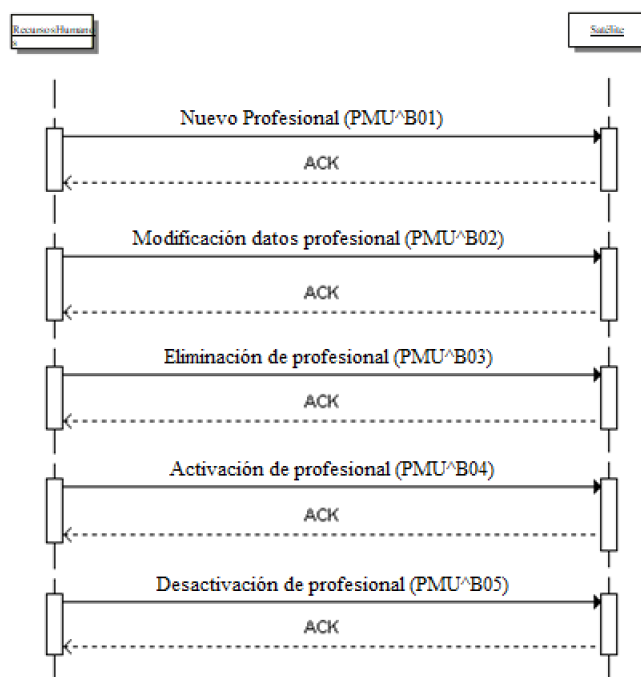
RecursosHumanos

Satélite

Nuevo Profesional (PMU^B01)

ACK

Modificación datos profesional (PMU^B02)

ACK

Eliminación de profesional (PMU^B03)

ACK

Activación de profesional (PMU^B04)

ACK

Desactivación de profesional (PMU^B05)

ACK